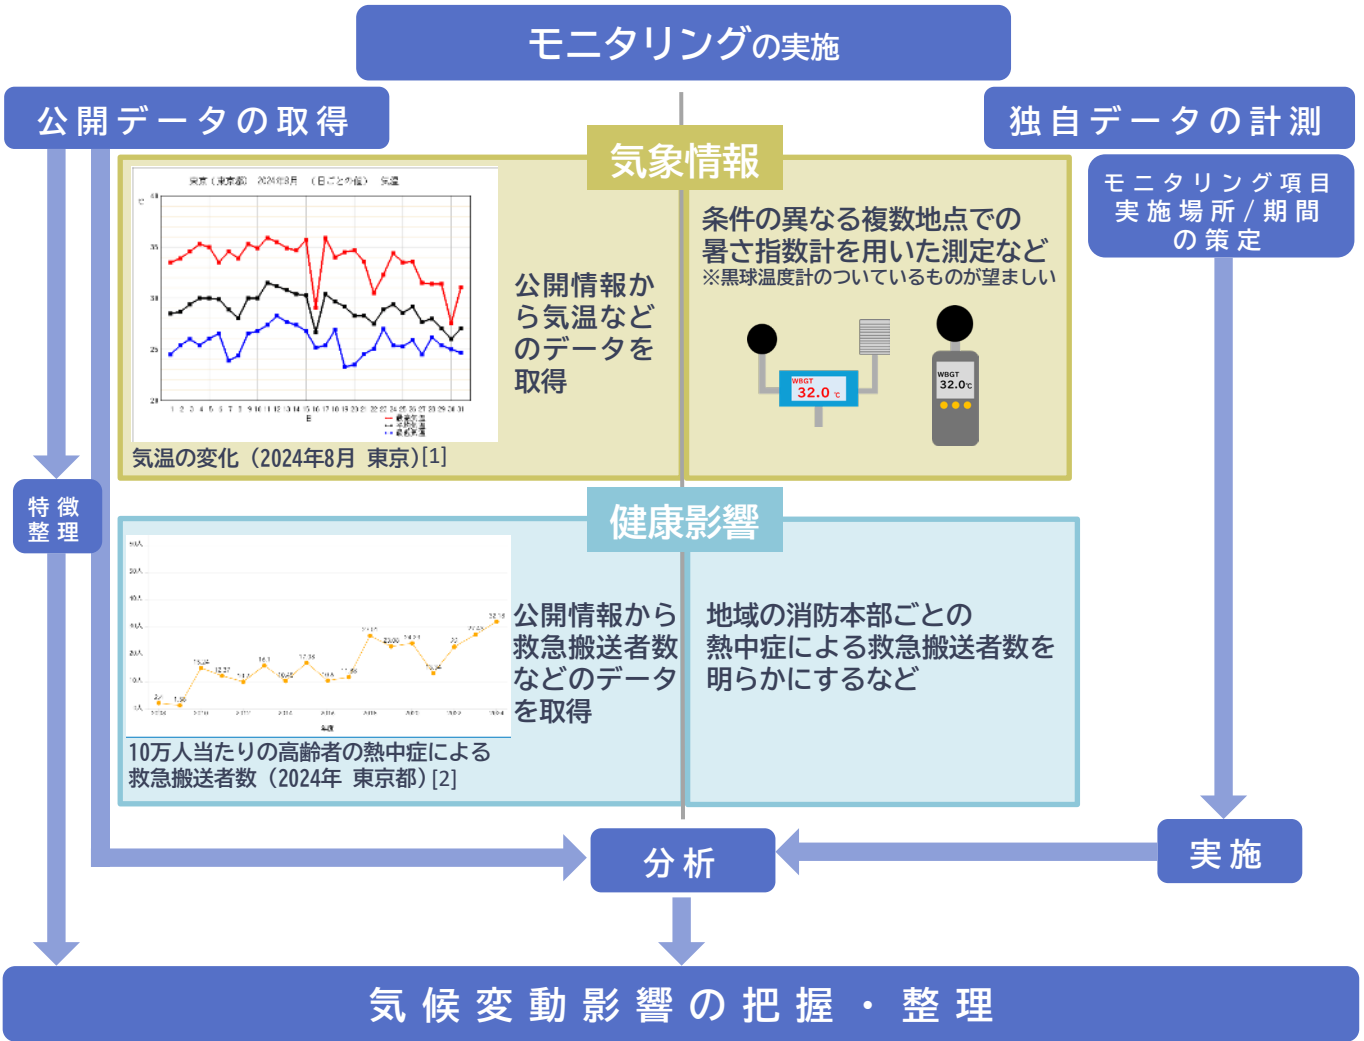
モニタリングの実施

公開データの取得

独自データの計測

気象情報

東京（東京都） 2024年8月 （日ごとの値） 気温

公開情報から気温などのデータを取得

気温の変化（2024年8月 東京）[1]

条件の異なる複数地点での暑さ指数計を用いた測定など
※黒球温度計のついているものが望ましい

WBGT 32.0℃

WBGT 32.0℃

モニタリング項目
実施場所／期間
の策定

特徴
整理

健康影響

公開情報から救急搬送者数などのデータを取得

10万人当たりの高齢者の熱中症による救急搬送者数（2024年 東京都）[2]

地域の消防本部ごとの熱中症による救急搬送者数を明らかにするなど

分析

実施

気候変動影響の把握・整理